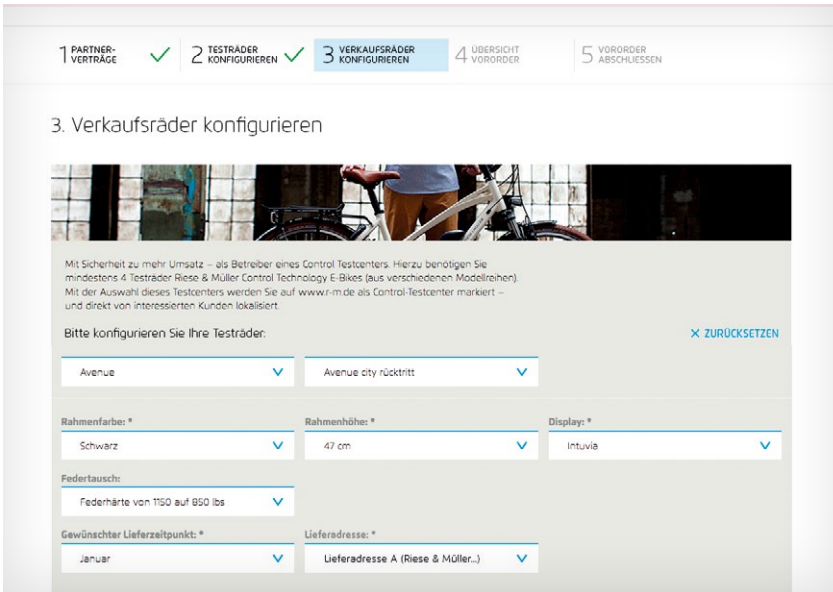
1 PARTNER-VERTRÄGE ✓ 2 TESTRÄDER KONFIGURIEREN ✓ 3 VERKAUFSRÄDER KONFIGURIEREN 4 ÜBERSICHT VORORDER 5 VORORDER ABSCHLIESSEN

3. Verkaufsräder konfigurieren

Mit Sicherheit zu mehr Umsatz – als Betreiber eines Control Testcenters. Hierzu benötigen Sie mindestens 4 Testräder Riese & Müller Control Technology E-Bikes (aus verschiedenen Modellreihen). Mit der Auswahl dieses Testcenters werden Sie auf www.r-m.de als Control-Testcenter markiert – und direkt von interessierten Kunden lokalisiert.

Bitte konfigurieren Sie Ihre Testräder:

× ZURÜCKSETZEN

Avenue

Avenue city rücktritt

Rahmenfarbe: *

Schwarz

Rahmenhöhe: *

47 cm

Display: *

Intuvia

Federtausch:

Federhärte von 1150 auf 850 lbs

Gewünschter Lieferzeitpunkt: *

Januar

Lieferadresse: *

Lieferadresse A (Riese & Müller...)